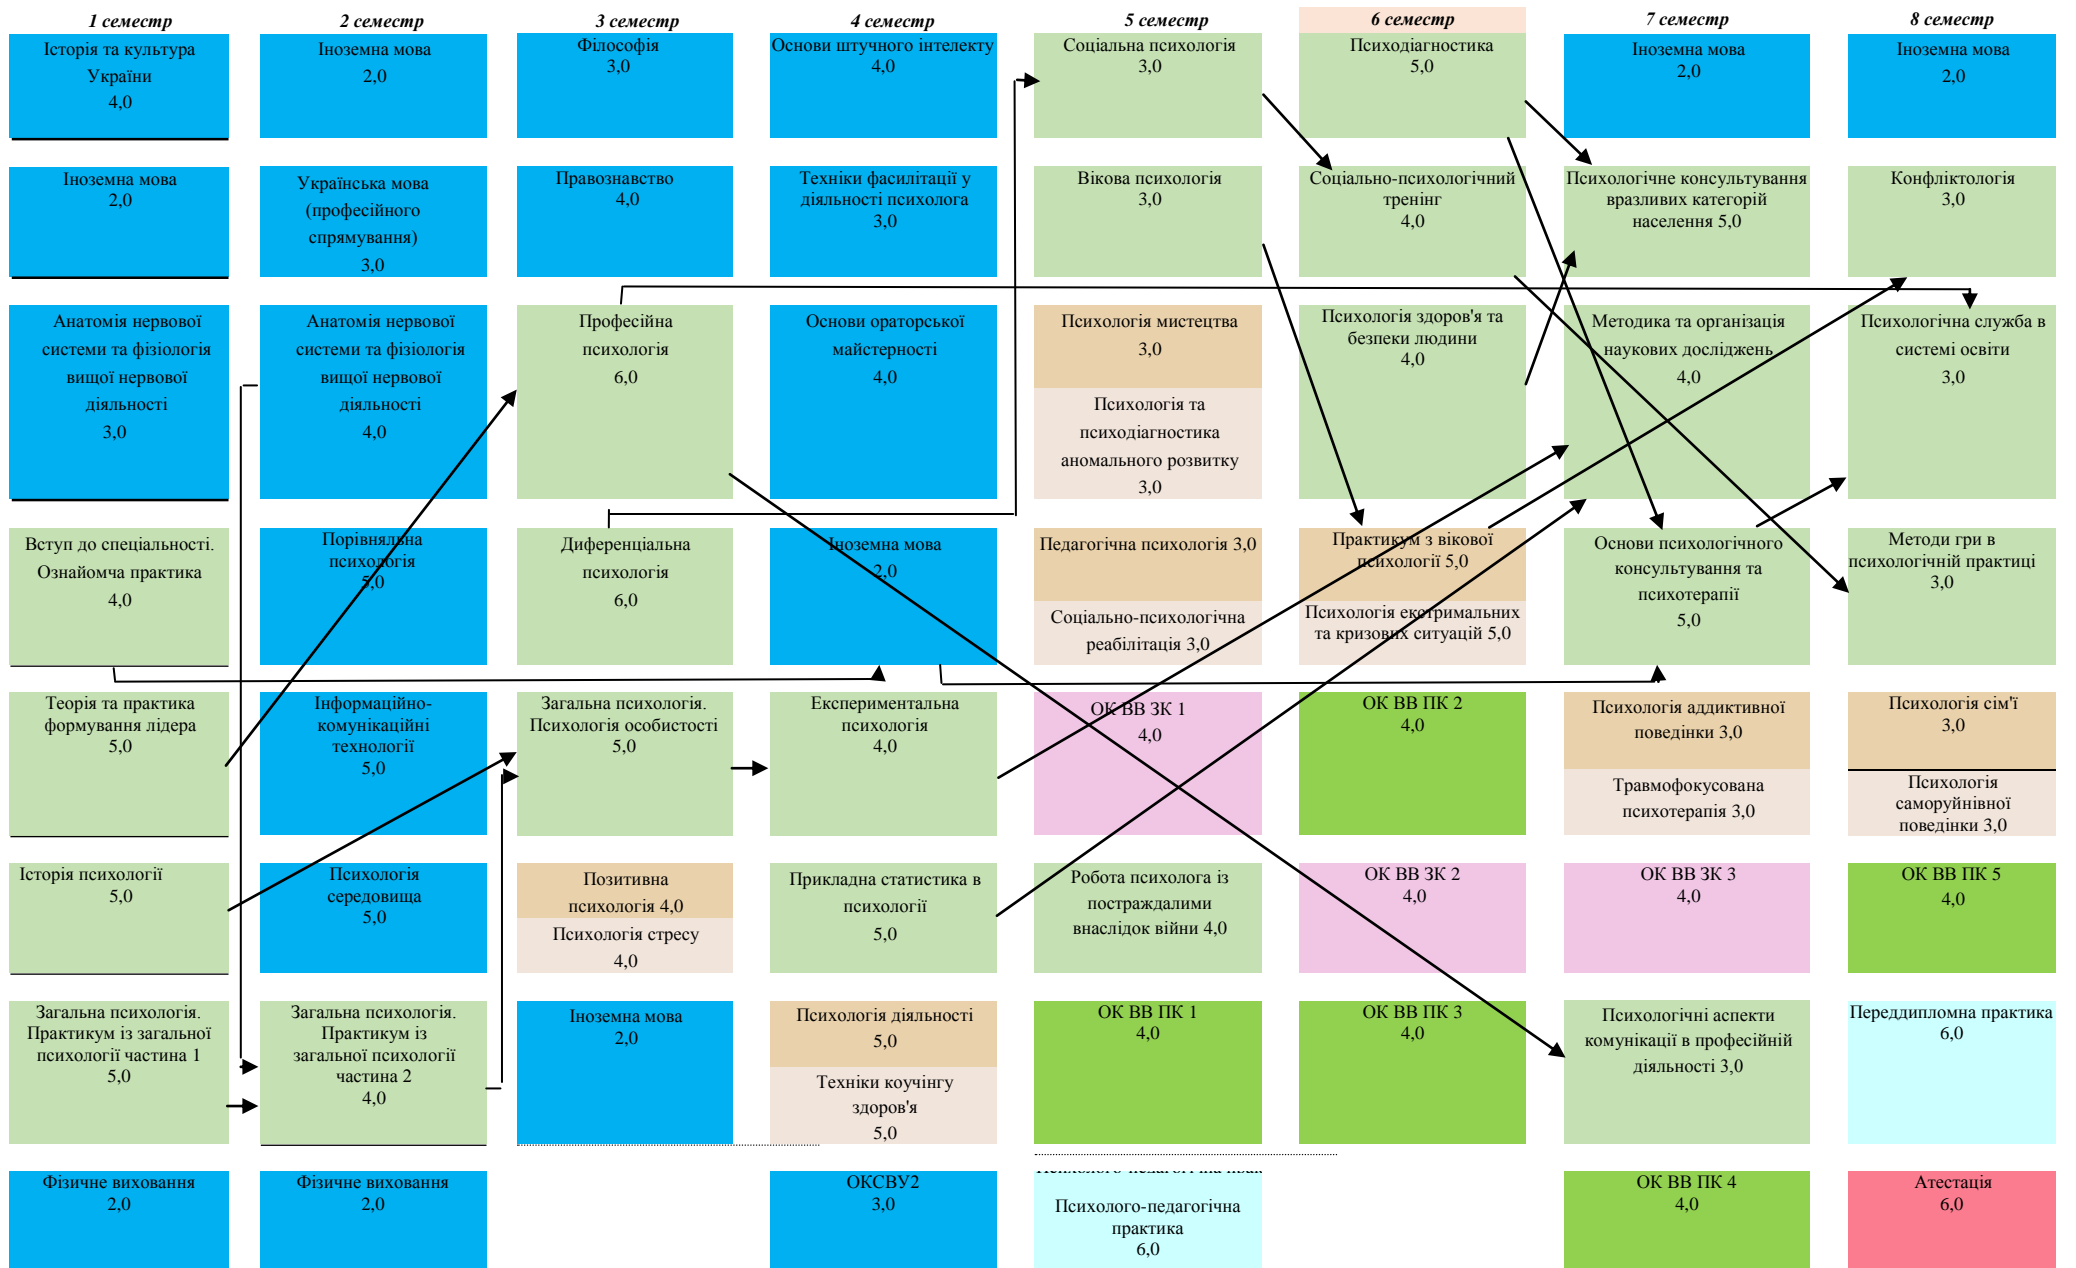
1 семестр

Історія та культура України
4,0

Іноземна мова
2,0

Анатомія нервової системи та фізіологія вищої нервової діяльності
3,0

Вступ до спеціальності. Ознайомча практика
4,0

Теорія та практика формування лідера
5,0

Історія психології
5,0

Загальна психологія. Практикум із загальної психології частина 1
5,0

Фізичне виховання
2,0

2 семестр

Іноземна мова
2,0

Українська мова (професійного спрямування)
3,0

Анатомія нервової системи та фізіологія вищої нервової діяльності
4,0

Порівняльна психологія
5,0

Інформаційно-комунікаційні технології
5,0

Психологія середовища
5,0

Загальна психологія. Практикум із загальної психології частина 2
4,0

Фізичне виховання
2,0

3 семестр

Філософія
3,0

Правознавство
4,0

Професійна психологія
6,0

Диференціальна психологія
6,0

Загальна психологія. Психологія особистості
5,0

Позитивна психологія 4,0

Психологія стресу
4,0

Іноземна мова
2,0

4 семестр

Основи штучного інтелекту
4,0

Техніки фасилітації у діяльності психолога
3,0

Основи ораторської майстерності
4,0

Іноземна мова
2,0

Експериментальна психологія
4,0

Прикладна статистика в психології
5,0

Психологія діяльності
5,0

Техніки коучінгу здоров'я
5,0

ОКСВУ2
3,0

5 семестр

Соціальна психологія
3,0

Вікова психологія
3,0

Психологія мистецтва
3,0

Психологія та психодіагностика аномального розвитку
3,0

Педагогічна психологія 3,0

Соціально-психологічна реабілітація 3,0

ОК ВВ ЗК 1
4,0

Робота психолога із постраждалими внаслідок війни 4,0

ОК ВВ ПК 1
4,0

Психолого-педагогічна практика
6,0

6 семестр

Психодіагностика
5,0

Соціально-психологічний тренінг
4,0

Психологія здоров'я та безпеки людини
4,0

Практикум з вікової психології 5,0

Психологія екстримальних та кризових ситуацій 5,0

ОК ВВ ПК 2
4,0

ОК ВВ ЗК 2
4,0

ОК ВВ ПК 3
4,0

7 семестр

Іноземна мова
2,0

Психологічне консультування вразливих категорій населення 5,0

Методика та організація наукових досліджень
4,0

Основи психологічного консультування та психотерапії
5,0

Психологія аддиктивної поведінки 3,0

Травмофокусована психотерапія 3,0

ОК ВВ ЗК 3
4,0

Психологічні аспекти комунікації в професійній діяльності 3,0

ОК ВВ ПК 4
4,0

8 семестр

Іноземна мова
2,0

Конфліктологія
3,0

Психологічна служба в системі освіти
3,0

Методи гри в психологічній практиці
3,0

Психологія сім'ї
3,0

Психологія саморуйнівної поведінки 3,0

ОК ВВ ПК 5
4,0

Переддипломна практика
6,0

Атестація
6,0